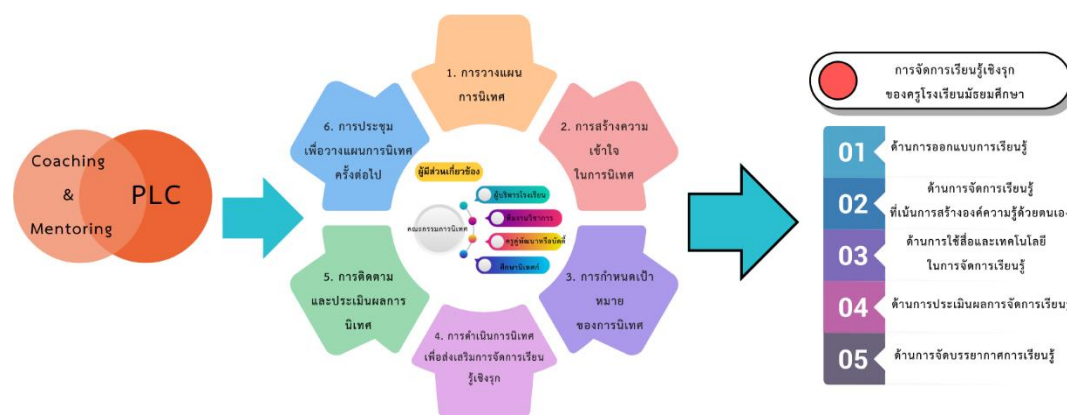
Coaching
&
Mentoring

PLC

1. การวางแผนการนิเทศ

2. การสร้างความเข้าใจในการนิเทศ

3. การกำหนดเป้าหมายของการนิเทศ

4. การดำเนินการนิเทศเพื่อส่งเสริมการจัดการเรียนรู้เชิงรุก

5. การติดตามและประเมินผลการนิเทศ

6. การประชุมเพื่อวางแผนการนิเทศครั้งต่อไป

ผู้มีส่วนเกี่ยวข้อง

คณะกรรมการนิเทศ

ผู้บริหารโรงเรียน

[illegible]

ครูผู้พัฒนา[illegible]

ศึกษานิเทศก์

การจัดการเรียนรู้เชิงรุกของครูโรงเรียนมัธยมศึกษา

01 ด้านการออกแบบการเรียนรู้

02 ด้านการจัดการเรียนรู้ที่เน้นการสร้างองค์ความรู้ด้วยตนเอง

03 ด้านการใช้สื่อและเทคโนโลยีในการจัดการเรียนรู้

04 ด้านการประเมินผลการจัดการเรียนรู้

05 ด้านการจัดบรรยากาศการเรียนรู้